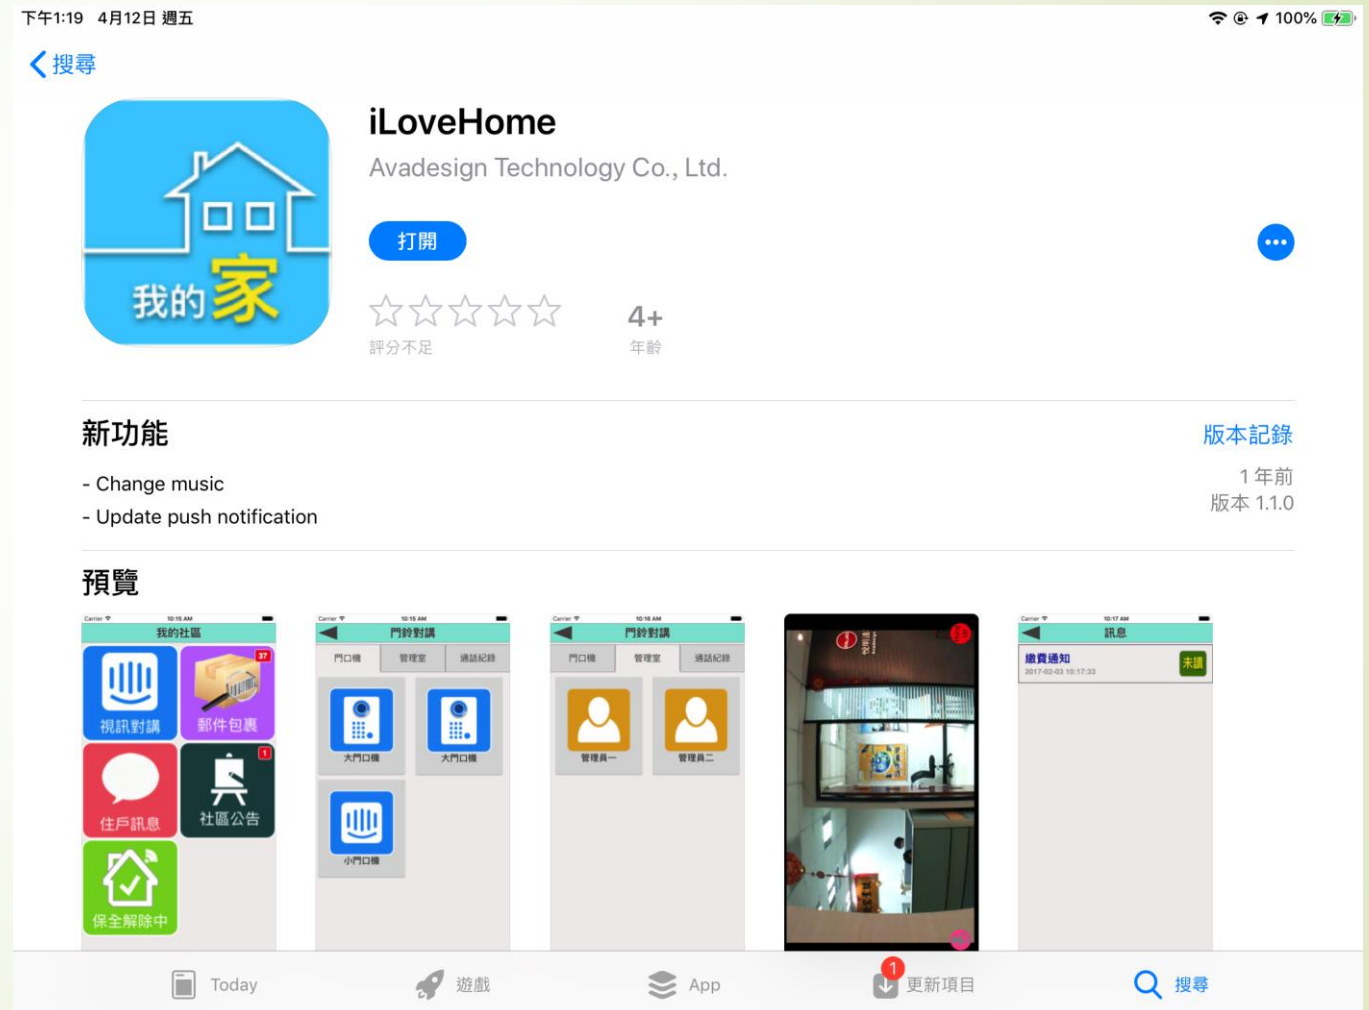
下午1:19 4月12日 週五

100%

搜尋

我的家

iLoveHome

Avadesign Technology Co., Ltd.

打開

評分不足

4+
年齡

新功能

版本記錄

- Change music
- Update push notification

1 年前
版本 1.1.0

預覽

Carrier 10:15 AM
我的社區
視訊對講
37
郵件包裹
住戶訊息
1
社區公告
保全解除中

Carrier 10:15 AM
門鈴對講
門口機 管理室 通話紀錄
大門口機
大門口機
小門口機

Carrier 10:16 AM
門鈴對講
門口機 管理室 通話紀錄
管理員一
管理員二

Carrier 10:17 AM
訊息
繳費通知
2017-02-03 10:17:33
未讀

Today
遊戲
App
1
更新項目
搜尋